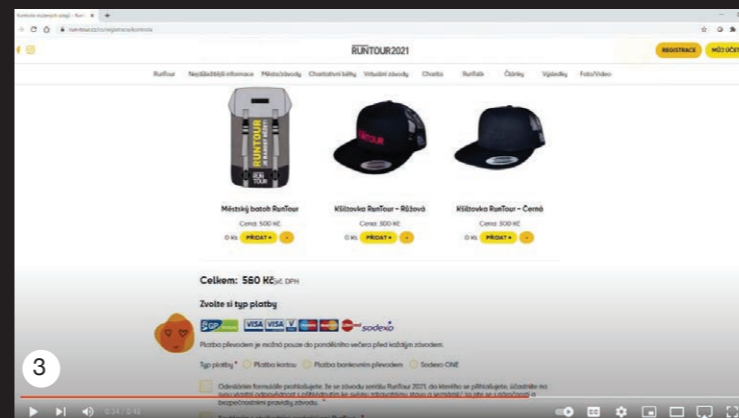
Kontrola sběrných údajů - Run

runtour.cz/registrace/kontrola

RUNTOUR2021

REGISTRACE

MŮJ ÚČET

RunTour Nejdůležitější informace Města/závody Charitativní běhy Virtuální závody Charita RunTalk Články Výsledky Foto/Video

RUNTOUR

Městský batoh RunTour
Cena: 500 Kč
0 Ks PŘIDAT +

Kšiltovka RunTour – Růžová
Cena: 300 Kč
0 Ks PŘIDAT +

Kšiltovka RunTour – Černá
Cena: 300 Kč
0 Ks PŘIDAT +

Celkem: 560 Kč vč. DPH

Zvolte si typ platby

GP webpay VISA VISA sodexo

Platbu převodem je možné pouze do pondělního večera před každým závodem.

Typ platby * Platba kartou Platba bankovním převodem Sodexo ONE

Odesláním formuláře potvrzujete, že se závodu seriálu RunTour 2021, do kterého se přihlašujete, účastníte na svou vlastní odpovědnost i odpovědnost ke svému zdravotnímu stavu a jezdění, že jste se i seznámili s bezpečnostními pravidly závodu.

3

0:34 / 0:42